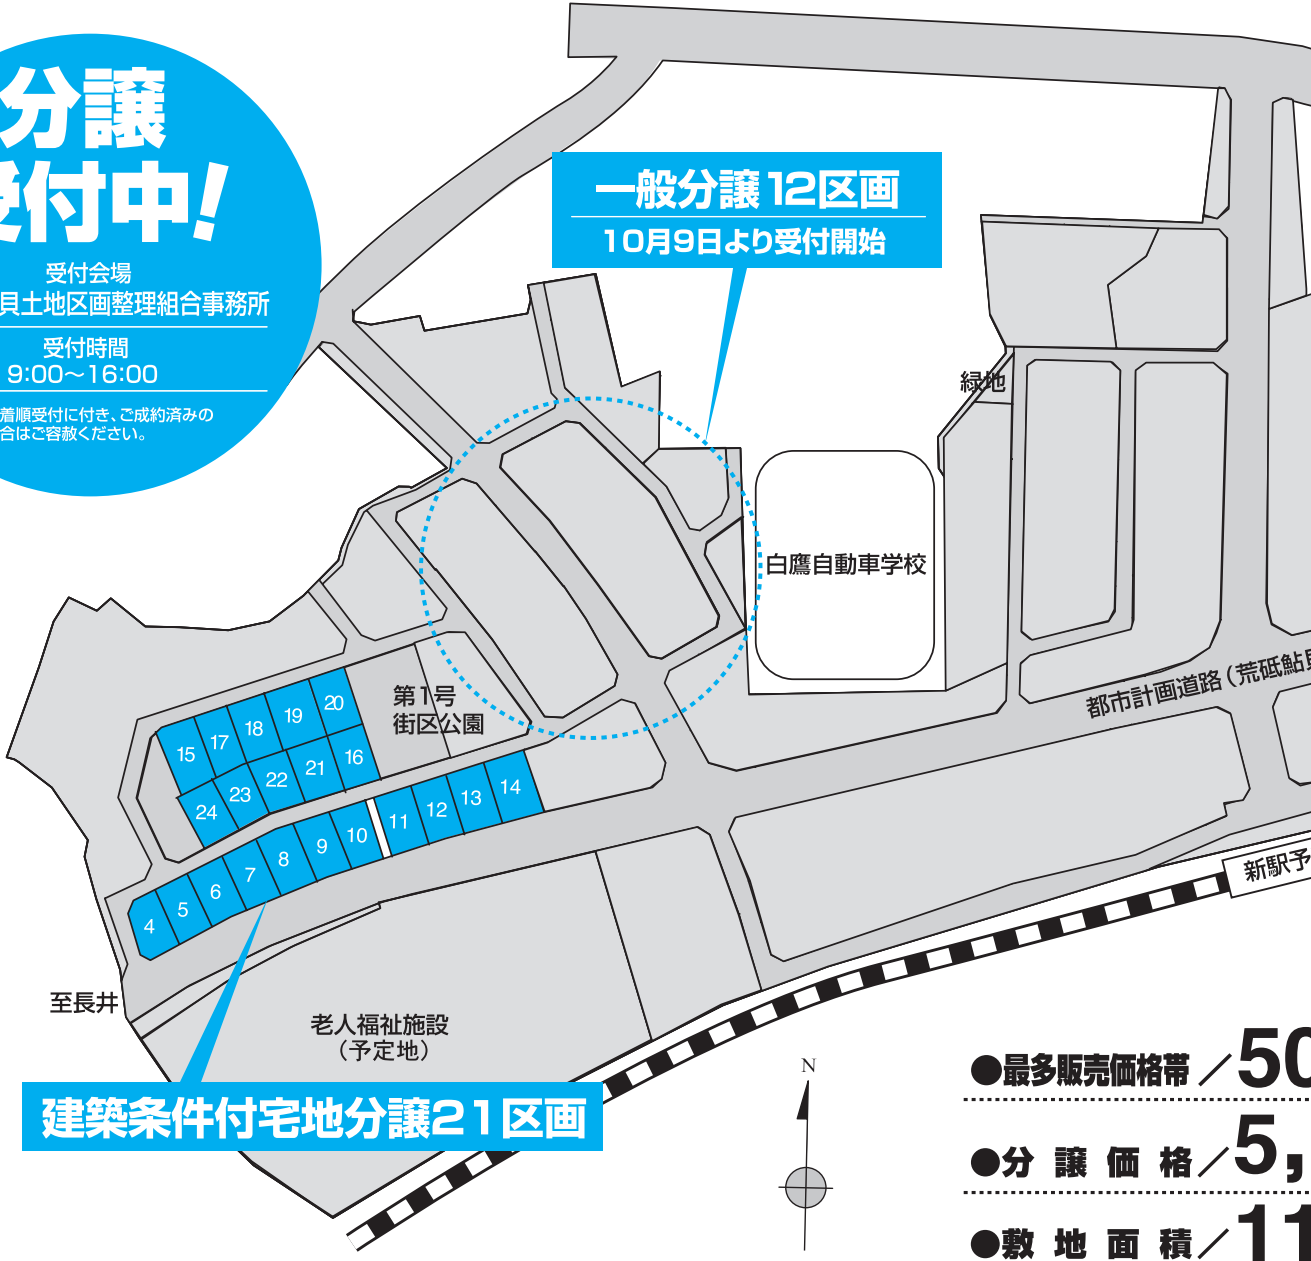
分譲
付中!
受付会場
貝土地区画整理組合事務所
受付時間
9:00～16:00
着順受付に付き、ご成約済みの
合はご容赦ください。

一般分譲 12区画
10月9日より受付開始

緑地
白鷹自動車学校
第1号
街区公園
都市計画道路（荒砥鮎貝
新駅予

15 17 18 19 20
24 23 22 21 16
11 12 13 14
4 5 6 7 8 9 10

至長井
老人福祉施設
（予定地）
N

建築条件付宅地分譲21区画

●最多販売価格帯／50
●分 譲 価 格／5,
●敷 地 面 積／11